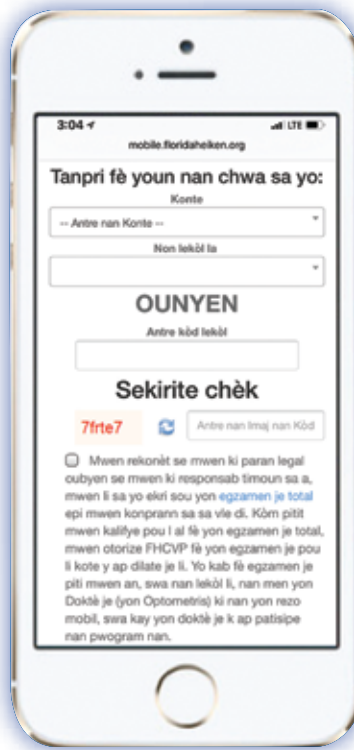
3:04
LTE
mobile.floridaheiken.org

Tanpri fè youn nan chwa sa yo:

Konte

-- Antre nan Konte --

Non lekòl la

OUNYEN

Antre kòd lekòl

Sekirite chèk

7frte7

Antre nan Imaj nan Kòd

Mwen rekonèt se mwen ki paran legal oubyen se mwen ki responsab timoun sa a, mwen li sa yo ekri sou yon egzamen je total epi mwen konprann sa sa vle di. Kòm pitit mwen kalifye pou l al fè yon egzamen je total, mwen otorize FHCVP fè yon egzamen je pou li kote y ap dilate je li. Yo kab fè egzamen je piti mwen an, swa nan lekòl li, nan men yon Doktè je (yon Optometris) ki nan yon rezo mobil, swa kay yon doktè je k ap patisipe nan pwogram nan.